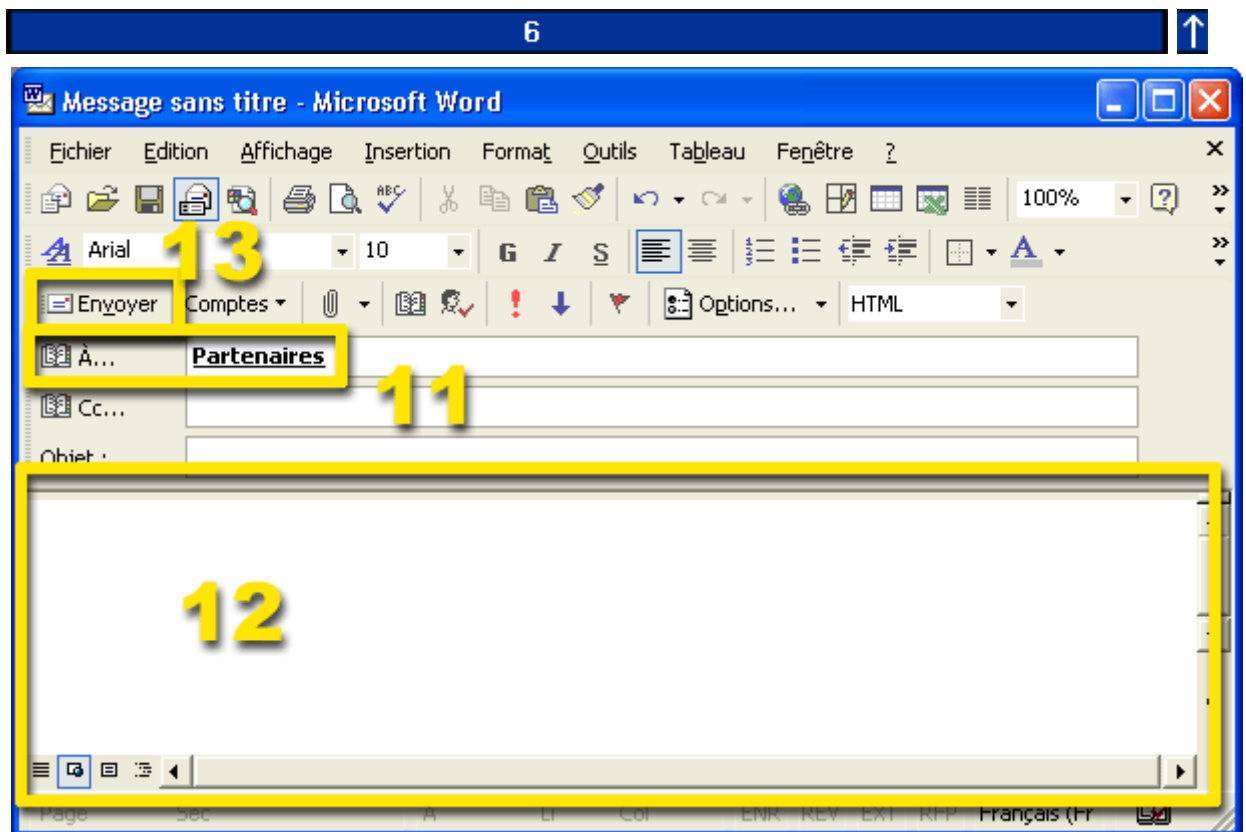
6

Message sans titre - Microsoft Word

Fichier Edition Affichage Insertion Format Outils Tableau Fenêtre ?

100%

Arial 10 G I S

13

Envoyer Comptes Options... HTML

À... Partenaires

11

Cc...

Objet :

12

Page Sec À Li Col ENR REV EXT RFP Français (Fr